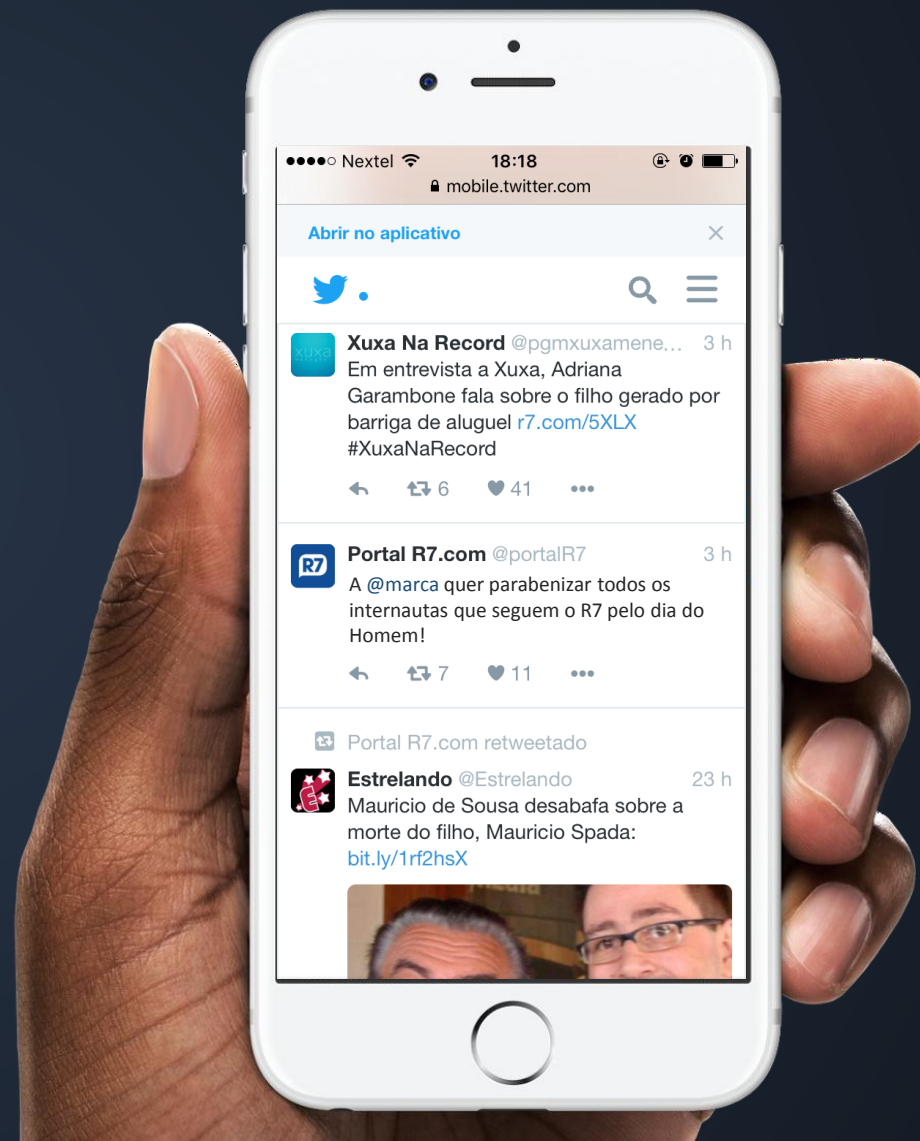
●●●●○ Nextel 18:18
mobile.twitter.com

Abrir no aplicativo ×

xuxa

Xuxa Na Record @pgmxuxamene... 3 h
Em entrevista a Xuxa, Adriana Garambone fala sobre o filho gerado por barriga de aluguel r7.com/5XLX #XuxaNaRecord

6 41

R7

Portal R7.com @portalR7 3 h
A @marca quer parabenizar todos os internautas que seguem o R7 pelo dia do Homem!

7 11

Portal R7.com retweetado

Estrelando @Estrelando 23 h
Mauricio de Sousa desabafa sobre a morte do filho, Mauricio Spada: bit.ly/1rf2hsX